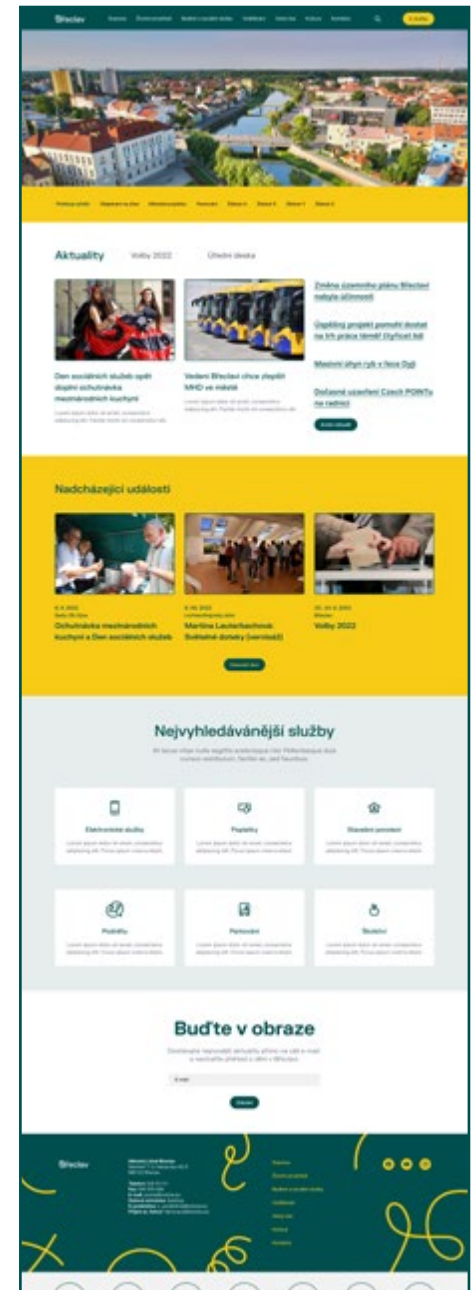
Břeclav

Aktuality Volby 2022 Úřední deska

Den sociálních služeb opět doplní ochutnávka mezinárodních kuchyní

Vedení Břeclavi chce zlepšit MHD ve městě

Změna územního plánu Břeclavi nabyla účinnosti

Úspěšný projekt pomohl dostat na trh práce téměř čtyřicet lidí

Masivní úhyn ryb v řece Dyji

Dočasné uzavření Czech POINTu na radnici

Nadcházející události

Ochutnávka mezinárodních kuchyní a Den sociálních služeb

Martina Lauterbachová: Světelné doteky (vernisáž)

Volby 2022

Nejvyhledávanější služby

Elektronické služby

Poplatky

Stavební povolení

Podnikání

Parkování

Školství

Buďte v obraze

Břeclav